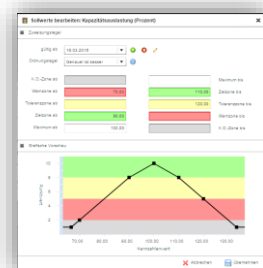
Sollwerte bearbeiten: Kapazitätsauslastung (Prozent)

Zuweisungsregel

gültig ab 16.03.2015

Ordnungsregel Genauer ist besser

K.O.-Zone ab | Maximum bis
Warnzone ab 75.00 | 110.00 Sollzone bis
Toleranzzone ab | 120.00 Toleranzzone bis
Sollzone ab 90.00 | Warnzone bis
Maximum ab 100.00 | K.O.-Zone bis

Grafische Vorschau

10
8
6
4
2

70.00 80.00 90.00 100.00 110.00 120.00 130.00
Kennzahlenwert

Abbrechen Übernehmen